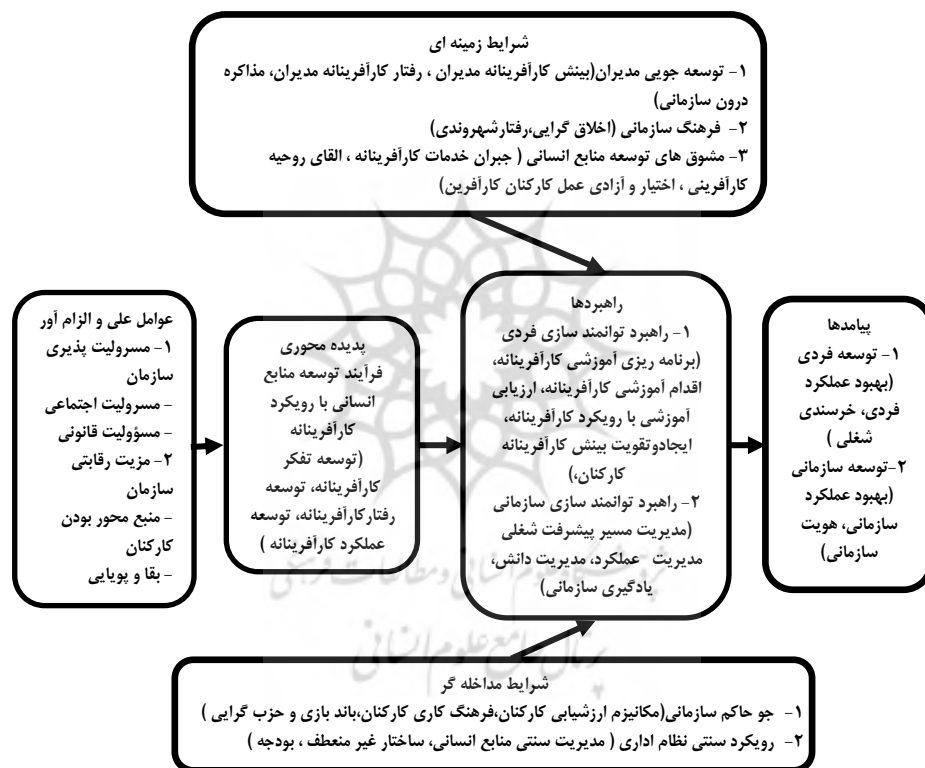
شرایط زمینه ای
۱- توسعه جویی مدیران(بینش کارآفرینانه مدیران ، رفتار کارآفرینانه مدیران، مذاکره درون سازمانی)
۲- فرهنگ سازمانی (اخلاق گرایی،رفتارشهروندی)
۳- مشوق های توسعه منابع انسانی ( جبران خدمات کارآفرینانه ، القای روحیه کارآفرینی ، اختیار و آزادی عمل کارکنان کارآفرین)

عوامل علی و الزام آور
۱- مسرولیت پذیری سازمان
- مسرولیت اجتماعی
- مسؤولیت قانونی
۲- مزیت رقابتی سازمان
- منبع محور بودن کارکنان
- بقا و پویایی

پدیده محوری
فرآیند توسعه منابع انسانی با رویکرد کارآفرینانه
(توسعه تفکر کارآفرینانه، توسعه رفتارکارآفرینانه، توسعه عملکرد کارآفرینانه )

راهبردها
۱- راهبرد توانمند سازی فردی (برنامه ریزی آموزشی کارآفرینانه، اقدام آموزشی کارآفرینانه، ارزیابی آموزشی با رویکرد کارآفرینانه، ایجادوتقویت بینش کارآفرینانه کارکنان،)
۲- راهبرد توانمند سازی سازمانی (مدیریت مسیر پیشرفت شغلی مدیریت عملکرد، مدیریت دانش، یادگیری سازمانی)

پیامدها
۱- توسعه فردی (بهبود عملکرد فردی، خرسندی شغلی )
۲-توسعه سازمانی (بهبود عملکرد سازمانی، هویت سازمانی)

شرایط مداخله گر
۱- جو حاکم سازمانی(مکانیزم ارزشیابی کارکنان،فرهنگ کاری کارکنان،باند بازی و حزب گرایی )
۲- رویکرد سنتی نظام اداری ( مدیریت سنتی منابع انسانی، ساختار غیر منعطف ، بودجه )